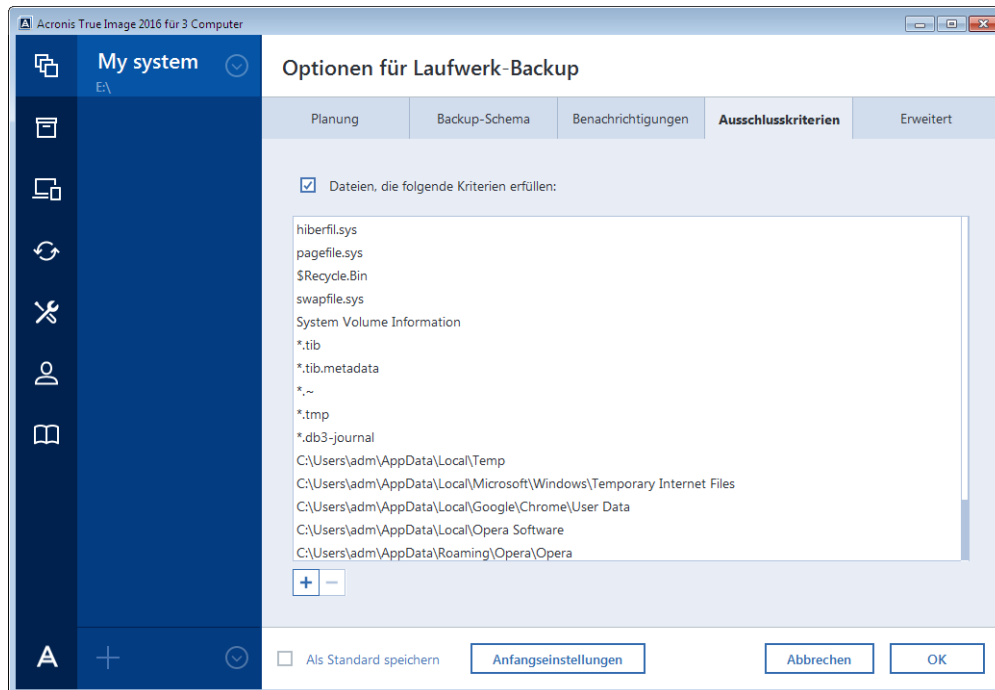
Acronis True Image 2016 für 3 Computer

My system
E:\

Optionen für Laufwerk-Backup

| Planung | Backup-Schema | Benachrichtigungen | Ausschlusskriterien | Erweitert |
|---|---|---|---|---|

Dateien, die folgende Kriterien erfüllen:

hiberfil.sys
pagefile.sys
$Recycle.Bin
swapfile.sys
System Volume Information
*.tib
*.tib.metadata
*.~
*.tmp
*.db3-journal
C:\Users\adm\AppData\Local\Temp
C:\Users\adm\AppData\Local\Microsoft\Windows\Temporary Internet Files
C:\Users\adm\AppData\Local\Google\Chrome\User Data
C:\Users\adm\AppData\Local\Opera Software
C:\Users\adm\AppData\Roaming\Opera\Opera

+ −

A

Als Standard speichern

Anfangseinstellungen

Abbrechen

OK